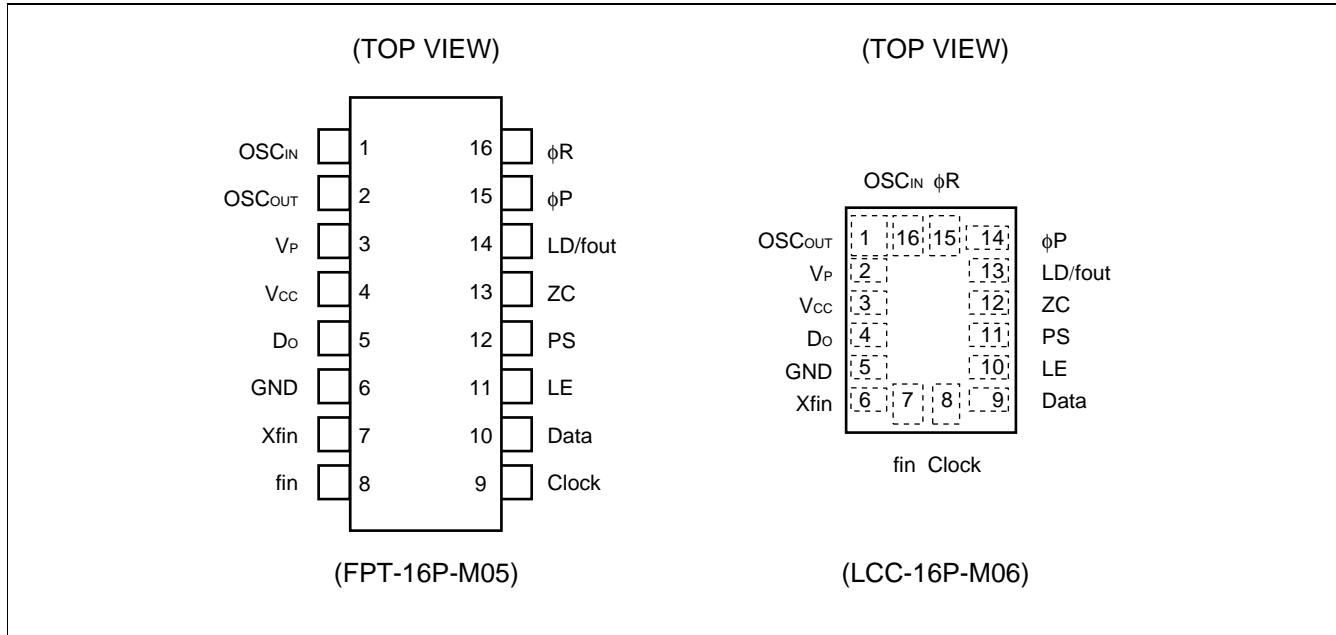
(TOP VIEW)

$OSC_{IN}$ 1
$OSC_{OUT}$ 2
$V_P$ 3
$V_{CC}$ 4
$D_O$ 5
GND 6
Xfin 7
fin 8

16 $\phi R$
15 $\phi P$
14 LD/fout
13 ZC
12 PS
11 LE
10 Data
9 Clock

(FPT-16P-M05)

(TOP VIEW)

$OSC_{IN}$ $\phi R$

$OSC_{OUT}$ 1 16 15 14 $\phi P$
$V_P$ 2 13 LD/fout
$V_{CC}$ 3 12 ZC
$D_O$ 4 11 PS
GND 5 10 LE
Xfin 6 7 8 9 Data

fin Clock

(LCC-16P-M06)